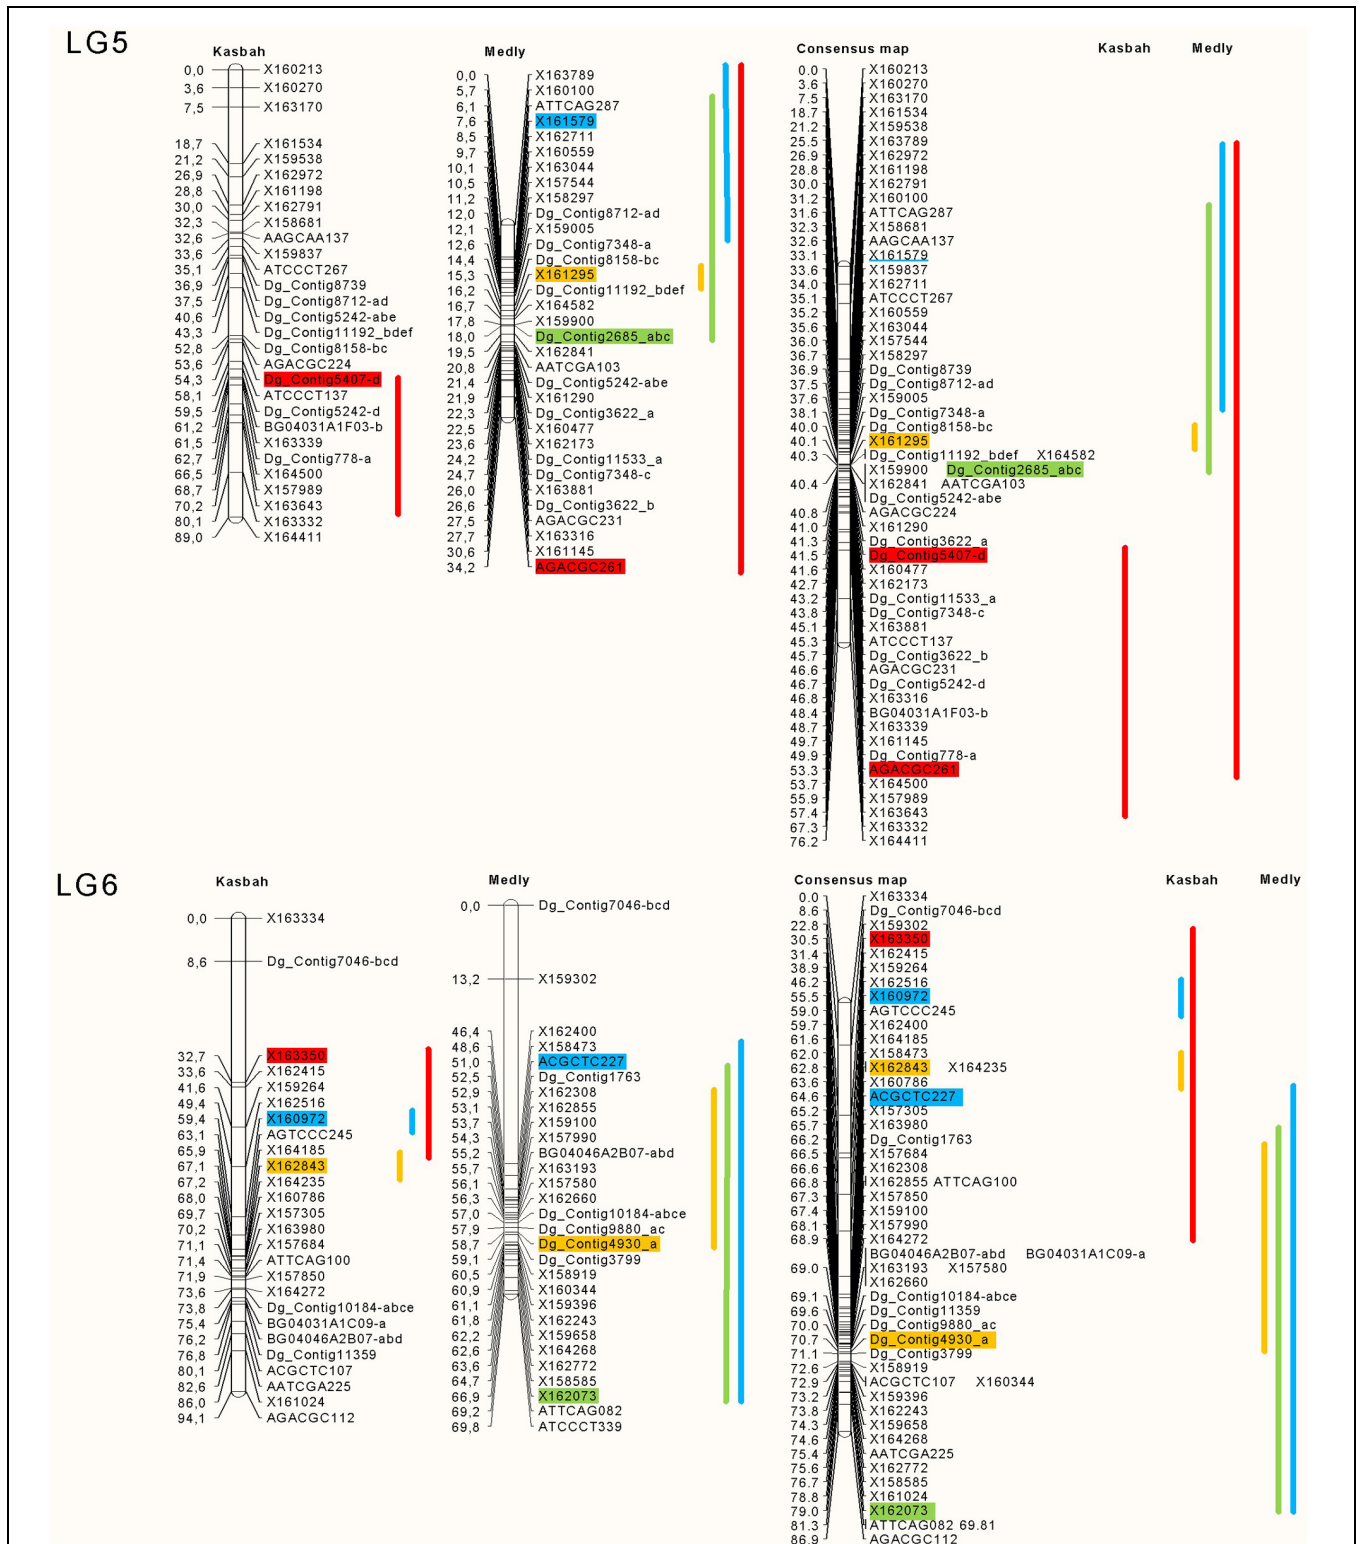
LG5

Kasbah

0,0 X160213
3,6 X160270
7,5 X163170
18,7 X161534
21,2 X159538
26,9 X162972
28,8 X161198
30,0 X162791
32,3 X158681
32,6 AAGCAA137
33,6 X159837
35,1 ATCCCT267
36,9 Dg_Contig8739
37,5 Dg_Contig8712-ad
40,6 Dg_Contig5242-abe
43,3 Dg_Contig11192_bdef
52,8 Dg_Contig8158-bc
53,6 AGACGC224
54,3 Dg_Contig5407-d
58,1 ATCCCT137
59,5 Dg_Contig5242-d
61,2 BG04031A1F03-b
61,5 X163339
62,7 Dg_Contig778-a
66,5 X164500
68,7 X157989
70,2 X163643
80,1 X163332
89,0 X164411

Medly

0,0 X163789
5,7 X160100
6,1 ATTCAG287
7,6 X161579
8,5 X162711
9,7 X160559
10,1 X163044
10,5 X157544
11,2 X158297
12,0 Dg_Contig8712-ad
12,1 X159005
12,6 Dg_Contig7348-a
14,4 Dg_Contig8158-bc
15,3 X161295
16,2 Dg_Contig11192_bdef
16,7 X164582
17,8 X159900
18,0 Dg_Contig2685_abc
19,5 X162841
20,8 AATCGA103
21,4 Dg_Contig5242-abe
21,9 X161290
22,3 Dg_Contig3622_a
22,5 X160477
23,6 X162173
24,2 Dg_Contig11533_a
24,7 Dg_Contig7348-c
26,0 X163881
26,6 Dg_Contig3622_b
27,5 AGACGC231
27,7 X163316
30,6 X161145
34,2 AGACGC261

Consensus map

Kasbah

Medly

0.0 X160213
3.6 X160270
7.5 X163170
18.7 X161534
21.2 X159538
25.5 X163789
26.9 X162972
28.8 X161198
30.0 X162791
31.2 X160100
31.6 ATTCAG287
32.3 X158681
32.6 AAGCA137
33.1 X161579
33.6 X159837
34.0 X162711
35.1 ATCCCT267
35.2 X160559
35.6 X163044
36.0 X157544
36.7 X158297
36.9 Dg_Contig8739
37.5 Dg_Contig8712-ad
37.6 X159005
38.1 Dg_Contig7348-a
40.0 Dg_Contig8158-bc
40.1 X161295
40.3 Dg_Contig11192_bdef X164582
X159900 Dg_Contig2685_abc
40.4 X162841 AATCGA103
Dg_Contig5242-abe
40.8 AGACGC224
41.0 X161290
41.3 Dg_Contig3622_a
41.5 Dg_Contig5407-d
41.6 X160477
42.7 X162173
43.2 Dg_Contig11533_a
43.8 Dg_Contig7348-c
45.1 X163881
45.3 ATCCCT137
45.7 Dg_Contig3622_b
46.6 AGACGC231
46.7 Dg_Contig5242-d
46.8 X163316
48.4 BG04031A1F03-b
48.7 X163339
49.7 X161145
49.9 Dg_Contig778-a
53.3 AGACGC261
53.7 X164500
55.9 X157989
57.4 X163643
67.3 X163332
76.2 X164411

LG6

Kasbah

0,0 X163334
8,6 Dg_Contig7046-bcd
32,7 X163350
33,6 X162415
41,6 X159264
49,4 X162516
59,4 X160972
63,1 AGTCCC245
65,9 X164185
67,1 X162843
67,2 X164235
68,0 X160786
69,7 X157305
70,2 X163980
71,1 X157684
71,4 ATTCAG100
71,9 X157850
73,6 X164272
73,8 Dg_Contig10184-abce
75,4 BG04031A1C09-a
76,2 BG04046A2B07-abd
76,8 Dg_Contig11359
80,1 ACGCTC107
82,6 AATCGA225
86,0 X161024
94,1 AGACGC112

Medly

0,0 Dg_Contig7046-bcd
13,2 X159302
46,4 X162400
48,6 X158473
51,0 ACGCTC227
52,5 Dg_Contig1763
52,9 X162308
53,1 X162855
53,7 X159100
54,3 X157990
55,2 BG04046A2B07-abd
55,7 X163193
56,1 X157580
56,3 X162660
57,0 Dg_Contig10184-abce
57,9 Dg_Contig9880_ac
58,7 Dg_Contig4930_a
59,1 Dg_Contig3799
60,5 X158919
60,9 X160344
61,1 X159396
61,8 X162243
62,2 X159658
62,6 X164268
63,6 X162772
64,7 X158585
66,9 X162073
69,2 ATTCAG082
69,8 ATCCCT339

Consensus map

Kasbah

Medly

0.0 X163334
8.6 Dg_Contig7046-bcd
22.8 X159302
30.5 X163350
31.4 X162415
38.9 X159264
46.2 X162516
55.5 X160972
59.0 AGTCCC245
59.7 X162400
61.6 X164185
62.0 X158473
62.8 X162843 X164235
63.6 X160786
64.6 ACGCTC227
65.2 X157305
65.7 X163980
66.2 Dg_Contig1763
66.5 X157684
66.6 X162308
66.8 X162855 ATTCAG100
67.3 X157850
67.4 X159100
68.1 X157990
68.9 X164272
BG04046A2B07-abd BG04031A1C09-a
69.0 X163193 X157580
X162660
69.1 Dg_Contig10184-abce
69.6 Dg_Contig11359
70.0 Dg_Contig9880_ac
70.7 Dg_Contig4930_a
71.1 Dg_Contig3799
72.6 X158919
72.9 ACGCTC107 X160344
73.2 X159396
73.8 X162243
74.3 X159658
74.6 X164268
75.4 AATCGA225
75.6 X162772
76.7 X158585
78.8 X161024
79.0 X162073
81.3 ATTCAG082 69.81
86.9 AGACGC112